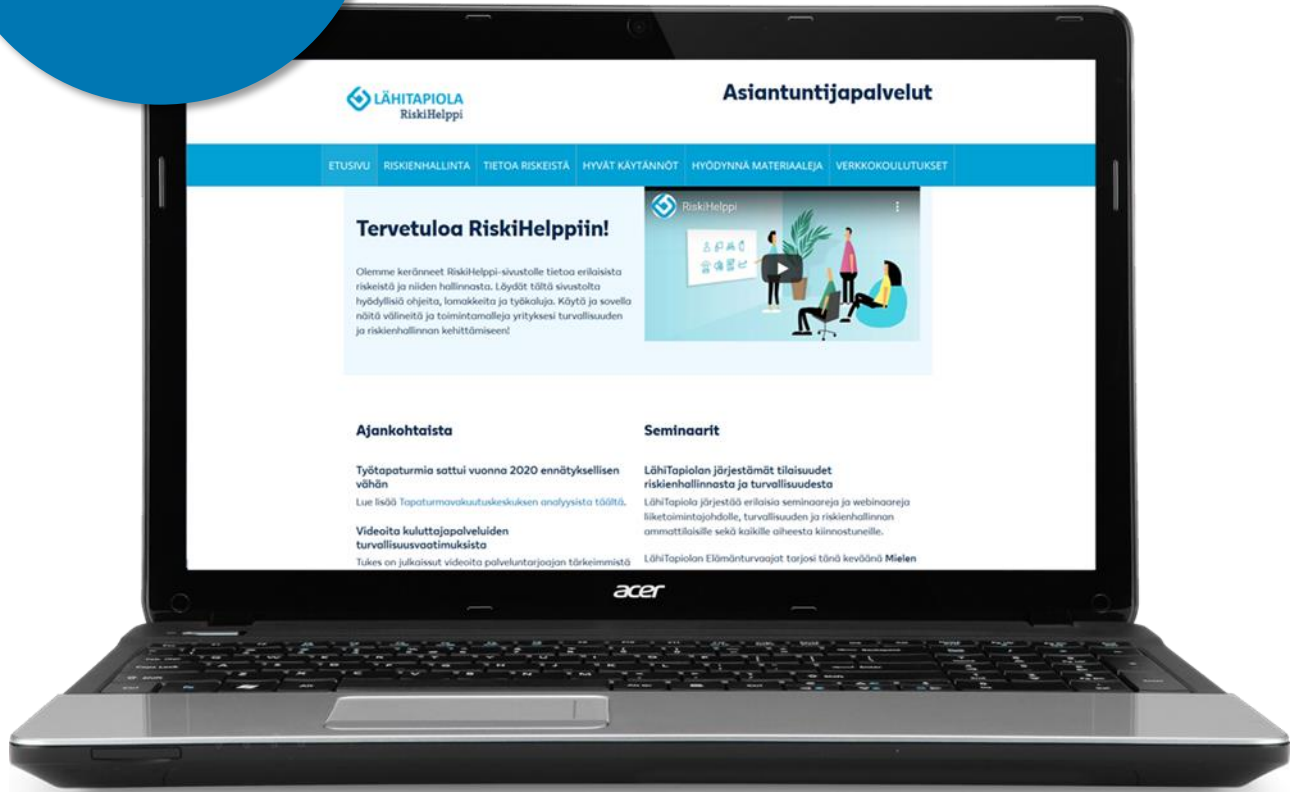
LÄHITAPIOLA
RiskiHelppi

Asiantuntijapalvelut

ETUSIVU RISKIENHALLINTA TIETOA RISKEISTÄ HYVÄT KÄYTÄNNÖT HYÖDYNNÄ MATERIAALEJA VERKKOKOULUTUKSET

Tervetuloa RiskiHelppiin!

Olemme keränneet RiskiHelppi-sivustolle tietoa erilaisista riskeistä ja niiden hallinnasta. Löydät tältä sivustolta hyödyllisiä ohjeita, lomakkeita ja työkaluja. Käytä ja sovella näitä välineitä ja toimintamalleja yrityksesi turvallisuuden ja riskienhallinnan kehittämiseen!

RiskiHelppi

Ajankohtaista

Työtapaturmia sattui vuonna 2020 ennätyksellisen vähän

Lue lisää Tapaturmavakuutuskeskuksen analyysista täältä.

Videoita kuluttajapalveluiden turvallisuusvaatimuksista

Tukes on julkaissut videoita palveluntarjoajan tärkeimmistä

Seminaarit

LähiTapiolan järjestämät tilaisuudet riskienhallinnasta ja turvallisuudesta

LähiTapiola järjestää erilaisia seminaareja ja webinaareja liiketoimintajohdolle, turvallisuuden ja riskienhallinnan ammattilaisille sekä kaikille aiheesta kiinnostuneille.

LähiTapiolan Elämänturvaajat tarjosi tänä keväänä Mielen

acer